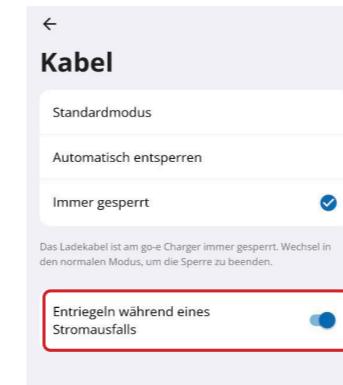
←

Kabel

Standardmodus

Automatisch entsperren

Immer gesperrt

Das Ladekabel ist am go-e Charger immer gesperrt. Wechsel in den normalen Modus, um die Sperre zu beenden.

Entriegeln während eines Stromausfalls